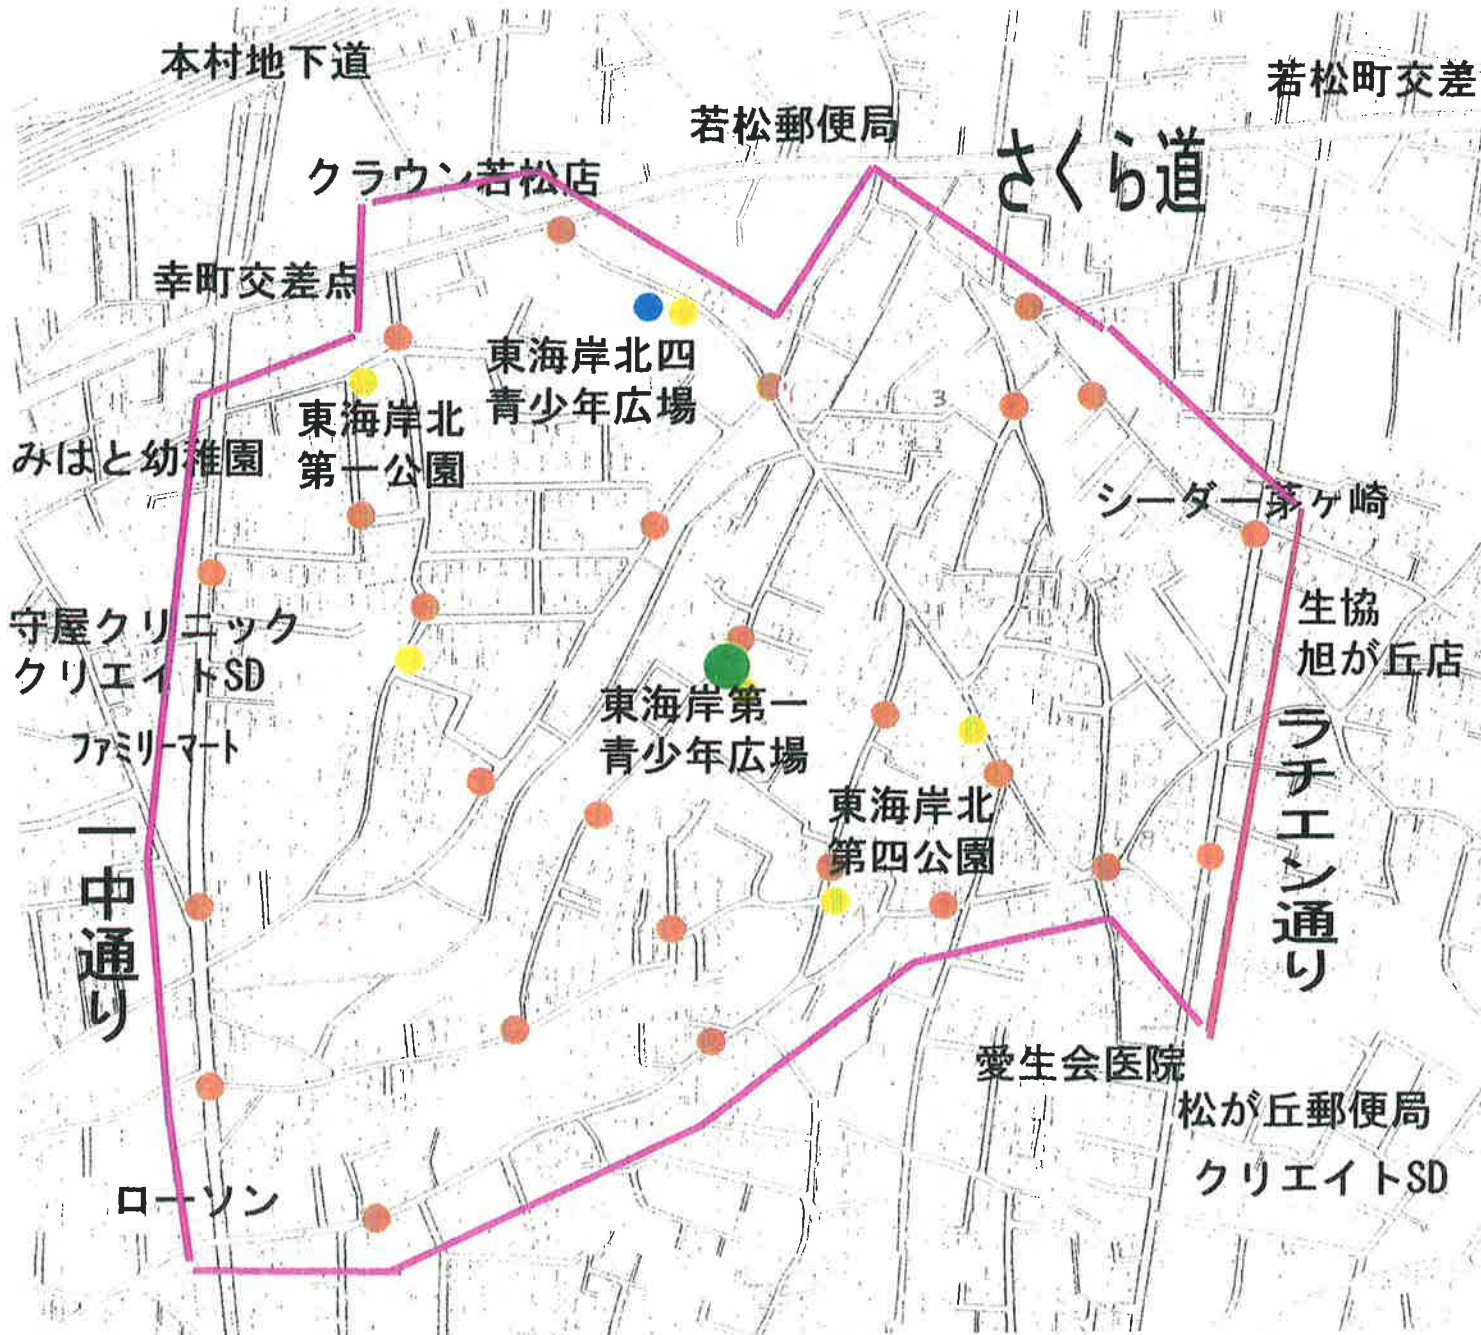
本村地下道

若松町交差

若松郵便局

クラウン若松店

さくら道

幸町交差点

東海岸北四
青少年広場

東海岸北
第一公園

みはと幼稚園

3

シーダー茅ヶ崎

生協
旭が丘店

守屋クリニック
クリエイトSD

ファミリーマート

東海岸第一
青少年広場

ラチエン通り

東海岸北
第四公園

一中通り

愛生会医院

松が丘郵便局

クリエイトSD

ローソン